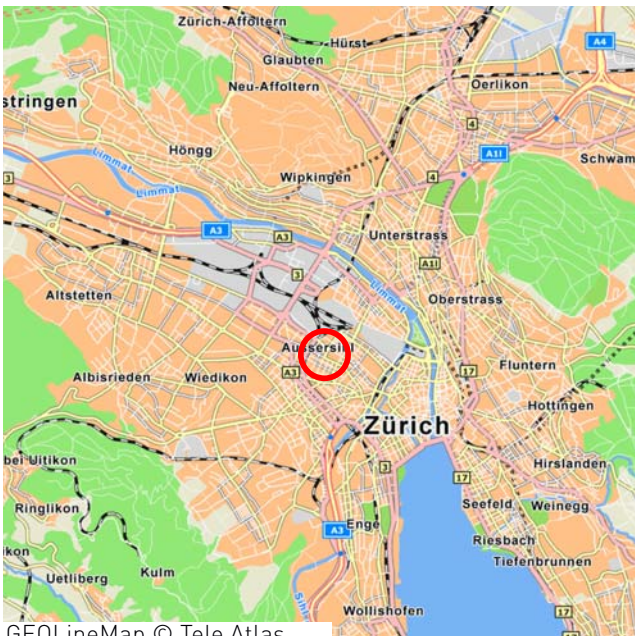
Zürich-Affoltern
Hürst
A4
Glaubten
Neu-Affoltern
Oerlikon
stringen
Limmat
4
Höngg
A1l
Schwam
3
Limmat
Wipkingen
4
A3
A3
Unterstrass
A1l
3
Limmat
Altstetten
Oberstrass
Aussersihl
Fluntern
Albisrieden
Wiedikon
A3
17
Hottingen
Zürich
bei Uitikon
3
Hirslanden
17
Ringlikon
Seefeld
Weinegg
A3
Enge
Riesbach
ikon
Tiefenbrunnen
Uetliberg
Kulm
Sihl
Wollishofen
17
GEOLineMap © Tele Atlas